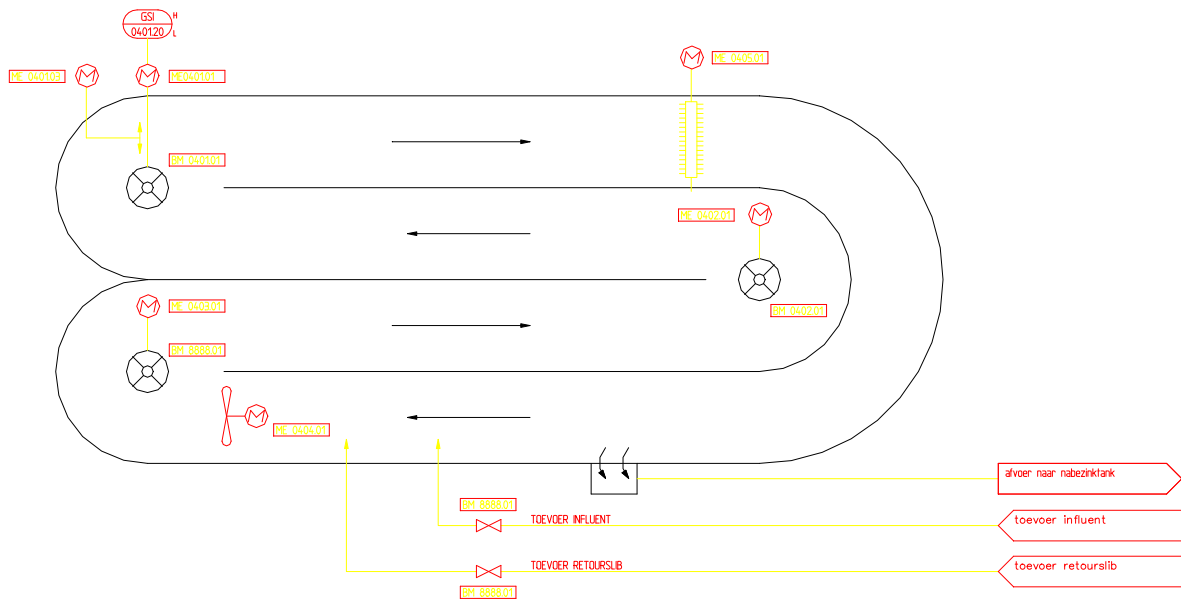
GSI
040120
H
L

ME 040101

M

ME040101

BM 040101

M

ME 040601

ME 040201

M

BM 040201

M

ME 040301

BM 3068.01

M

ME 040401

afvoer naar nabezinktank

BM 8888.01

TOEVOER INFLUENT

toevoer influent

TOEVOER RETOURSLIB

toevoer retourslib

BM 8888.01